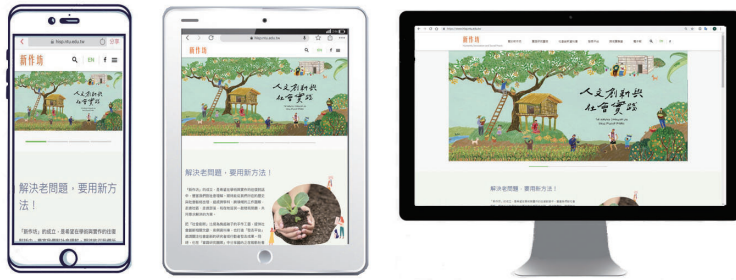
http://ci.edu.tw
分享
新作坊
EN
人文創新與社會實踐
解決老問題，要用新方法！
「新作坊」的成立，是希望在學術與實作的並
新作坊
http://ci.edu.tw
人文創新與社會實踐
解決老問題，要用新方法！
人文創新與社會實踐
解決老問題，要用新方法！